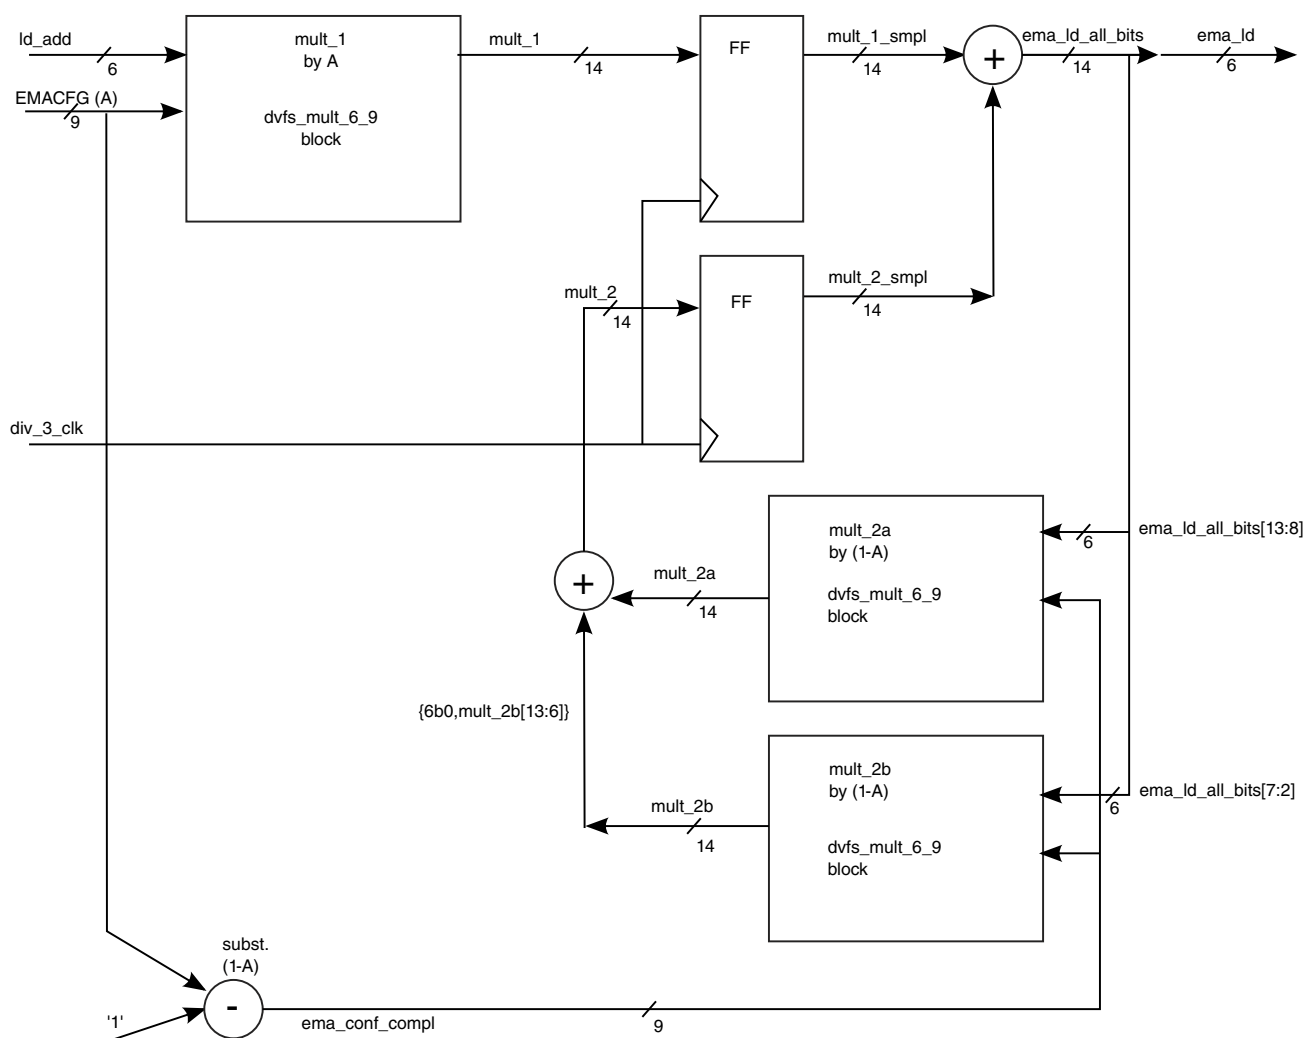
ld_add
6
EMACFG (A)
9
mult_1
by A

dvfs_mult_6_9
block
mult_1
14
FF
mult_1_smpl
14
+
ema_ld_all_bits
14
ema_ld
6
mult_2
14
FF
mult_2_smpl
14
div_3_clk
mult_2a
by (1-A)

dvfs_mult_6_9
block
6
ema_ld_all_bits[13:8]
+
mult_2a
14
{6b0,mult_2b[13:6]}
mult_2b
by (1-A)

dvfs_mult_6_9
block
ema_ld_all_bits[7:2]
6
mult_2b
14
subst.
(1-A)
-
'1'
ema_conf_compl
9